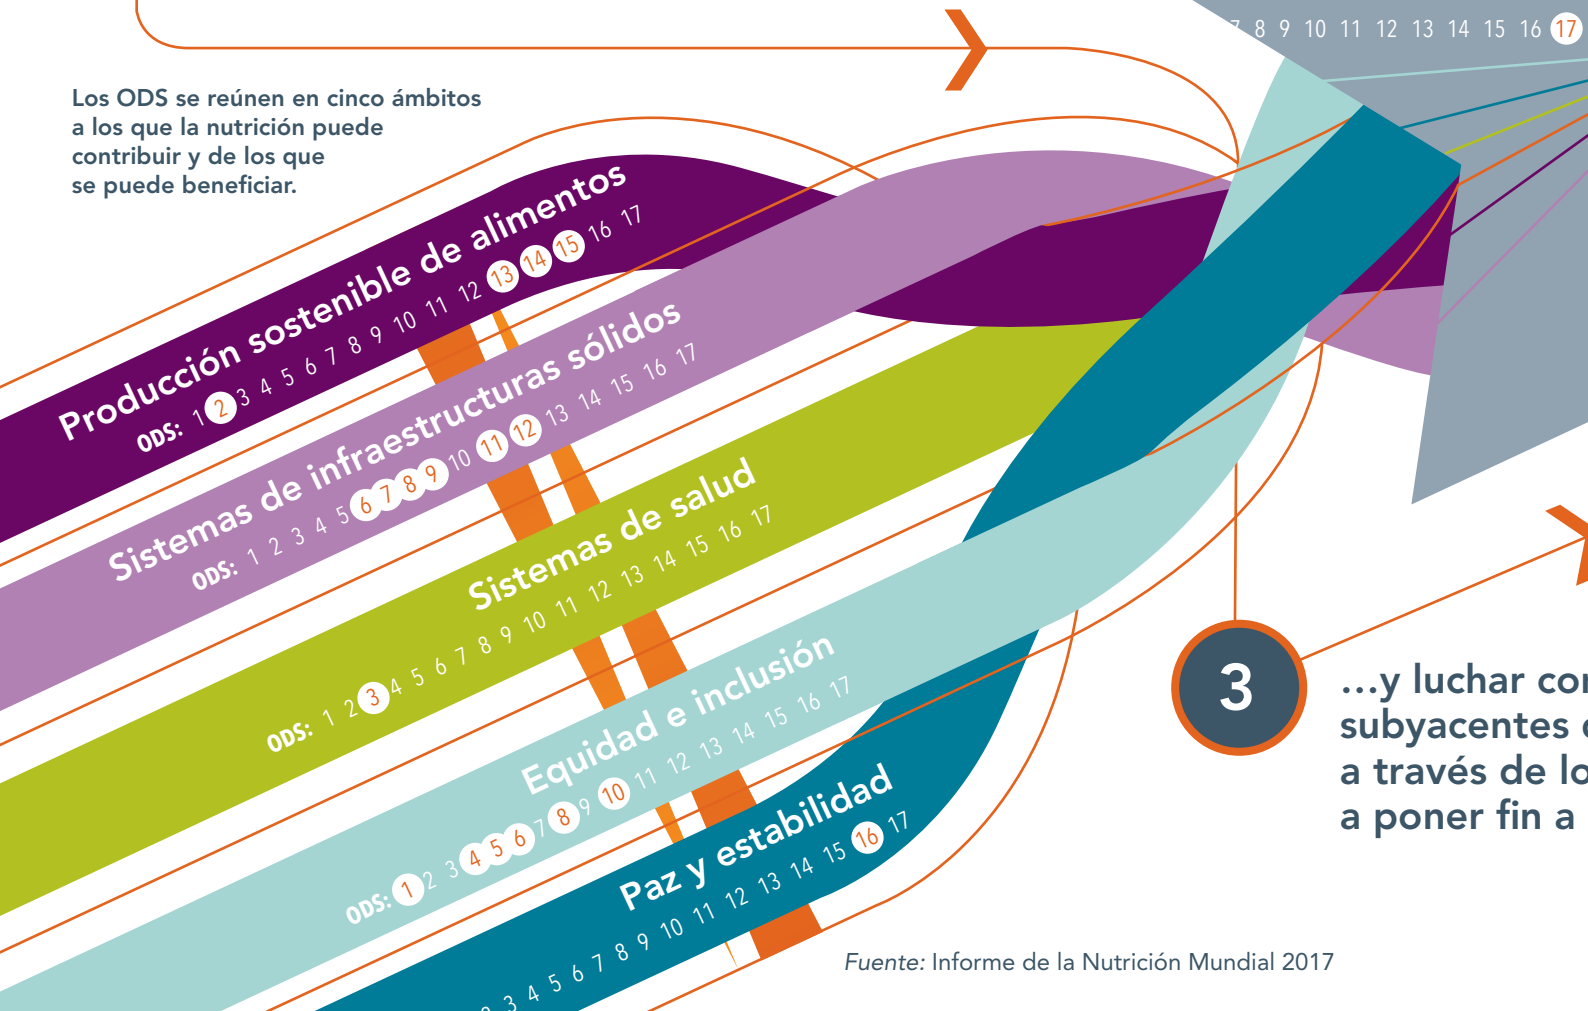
7 8 9 10 11 12 13 14 15 16 17

Los ODS se reúnen en cinco ámbitos a los que la nutrición puede contribuir y de los que se puede beneficiar.

Producción sostenible de alimentos
ODS: 1 2 3 4 5 6 7 8 9 10 11 12 13 14 15 16 17

Sistemas de infraestructuras sólidos
ODS: 1 2 3 4 5 6 7 8 9 10 11 12 13 14 15 16 17

Sistemas de salud
ODS: 1 2 3 4 5 6 7 8 9 10 11 12 13 14 15 16 17

Equidad e inclusión
ODS: 1 2 3 4 5 6 7 8 9 10 11 12 13 14 15 16 17

Paz y estabilidad
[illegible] 3 4 5 6 7 8 9 10 11 12 13 14 15 16 17

3

…y luchar co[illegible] subyacentes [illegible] a través de lo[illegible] a poner fin a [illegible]

Fuente: Informe de la Nutrición Mundial 2017